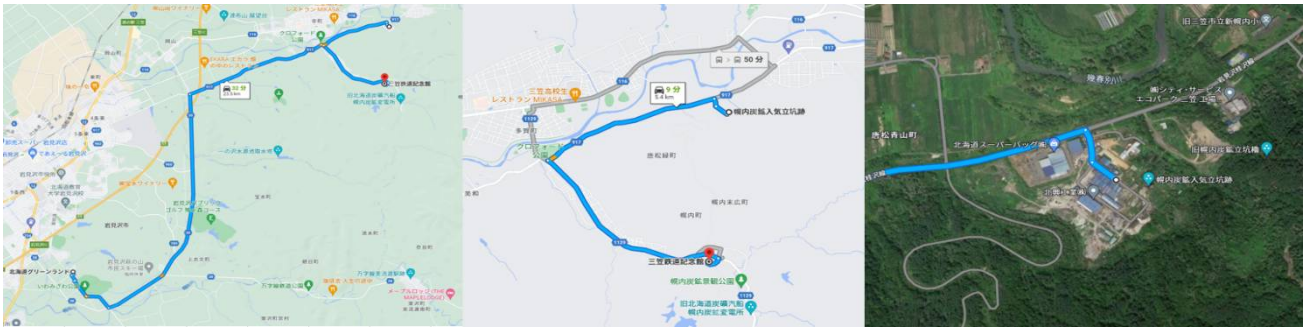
三笠鉄道記念館
旧北海道炭礦汽船
幌内炭鉱変電所
北海道グリーンランド
岩見沢市
クロフォード公園

50 分
9 分
3.4 km
三笠高校生レストラン MIKASA
幌内炭鉱入気立坑跡
三笠鉄道記念館
幌内炭鉱景観公園
旧北海道炭礦汽船
幌内炭鉱変電所
唐松町
幌内町
幌内末広町
1129
116
917

旧三笠市立新幌内小
唐松青山町
北海道メーパーパック
シティ・サービス エコパーク三笠工場
旧幌内炭鉱坑橋
幌内炭鉱入気立坑跡